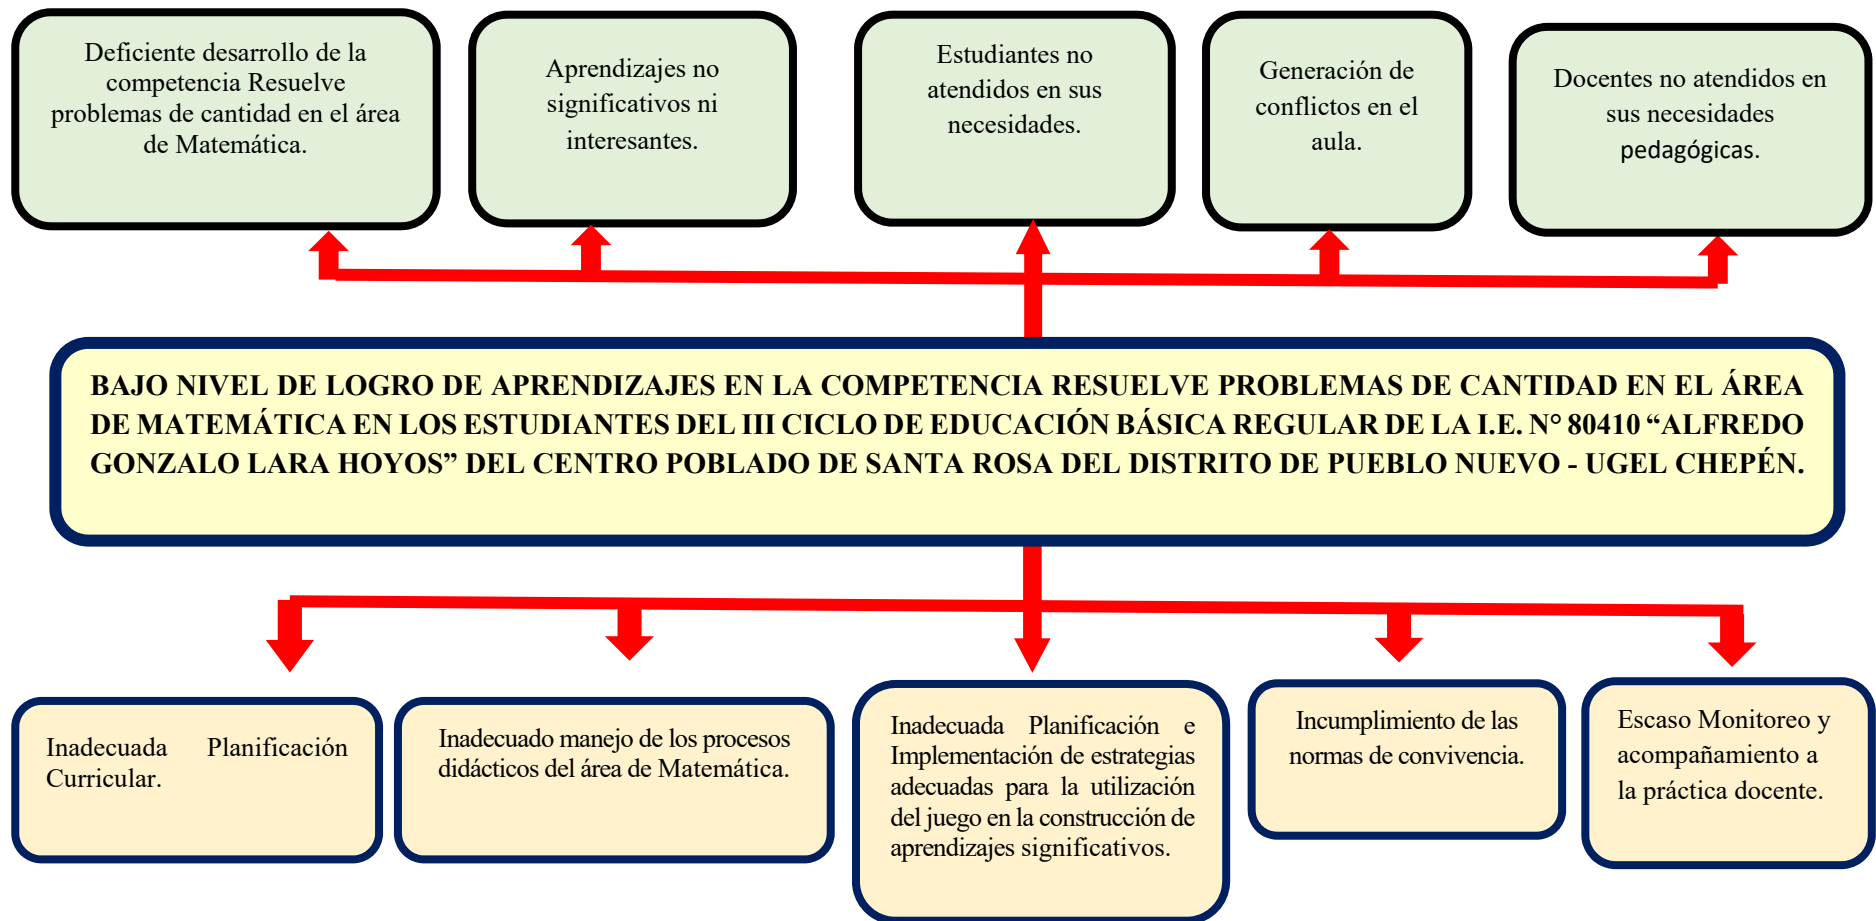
Deficiente desarrollo de la competencia Resuelve problemas de cantidad en el área de Matemática.

Aprendizajes no significativos ni interesantes.

Estudiantes no atendidos en sus necesidades.

Generación de conflictos en el aula.

Docentes no atendidos en sus necesidades pedagógicas.

BAJO NIVEL DE LOGRO DE APRENDIZAJES EN LA COMPETENCIA RESUELVE PROBLEMAS DE CANTIDAD EN EL ÁREA DE MATEMÁTICA EN LOS ESTUDIANTES DEL III CICLO DE EDUCACIÓN BÁSICA REGULAR DE LA I.E. N° 80410 “ALFREDO GONZALO LARA HOYOS” DEL CENTRO POBLADO DE SANTA ROSA DEL DISTRITO DE PUEBLO NUEVO - UGEL CHEPÉN.

Inadecuada Planificación Curricular.

Inadecuado manejo de los procesos didácticos del área de Matemática.

Inadecuada Planificación e Implementación de estrategias adecuadas para la utilización del juego en la construcción de aprendizajes significativos.

Incumplimiento de las normas de convivencia.

Escaso Monitoreo y acompañamiento a la práctica docente.